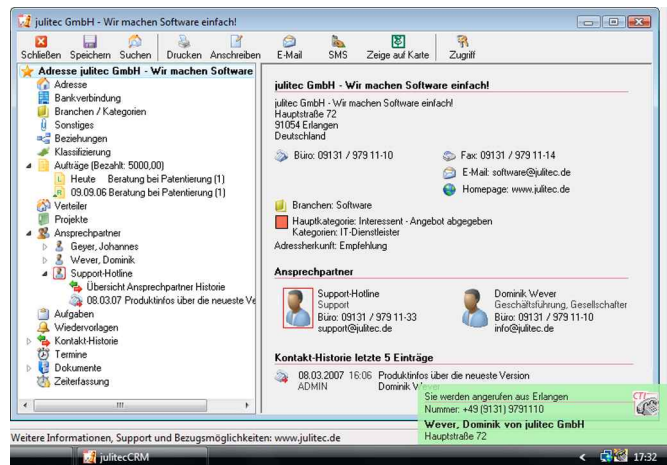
julitec GmbH - Wir machen Software einfach!

Schließen Speichern Suchen Drucken Anschreiben E-Mail SMS Zeige auf Karte Zugriff

Adresse julitec GmbH - Wir machen Software
Adresse
Bankverbindung
Branchen / Kategorien
Sonstiges
Beziehungen
Klassifizierung
Aufträge (Bezahlt: 5000,00)
Heute Beratung bei Patentierung (1)
09.09.06 Beratung bei Patentierung (1)
Verteiler
Projekte
Ansprechpartner
Geyer, Johannes
Wever, Dominik
Support-Hotline
Übersicht Ansprechpartner Historie
08.03.07 Produktinfos über die neueste Ve
Aufgaben
Wiedervorlagen
Kontakt-Historie
Termine
Dokumente
Zeiterfassung

julitec GmbH - Wir machen Software einfach!

julitec GmbH - Wir machen Software einfach!
Hauptstraße 72
91054 Erlangen
Deutschland

Büro: 09131 / 979 11-10
Fax: 09131 / 979 11-14
E-Mail: software@julitec.de
Homepage: www.julitec.de

Branchen: Software

Hauptkategorie: Interessent - Angebot abgegeben
Kategorien: IT-Dienstleister
Adressherkunft: Empfehlung

Ansprechpartner

Support-Hotline
Support
Büro: 09131 / 979 11-33
support@julitec.de

Dominik Wever
Geschäftsführung, Gesellschafter
Büro: 09131 / 979 11-10
info@julitec.de

Kontakt-Historie letzte 5 Einträge

08.03.2007 16:06 Produktinfos über die neueste Version
ADMIN Dominik W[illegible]

Sie werden angerufen aus Erlangen
Nummer: +49 (9131) 9791110
Wever, Dominik von julitec GmbH
Hauptstraße 72

Weitere Informationen, Support und Bezugsmöglichkeiten: www.julitec.de

julitecCRM
17:32